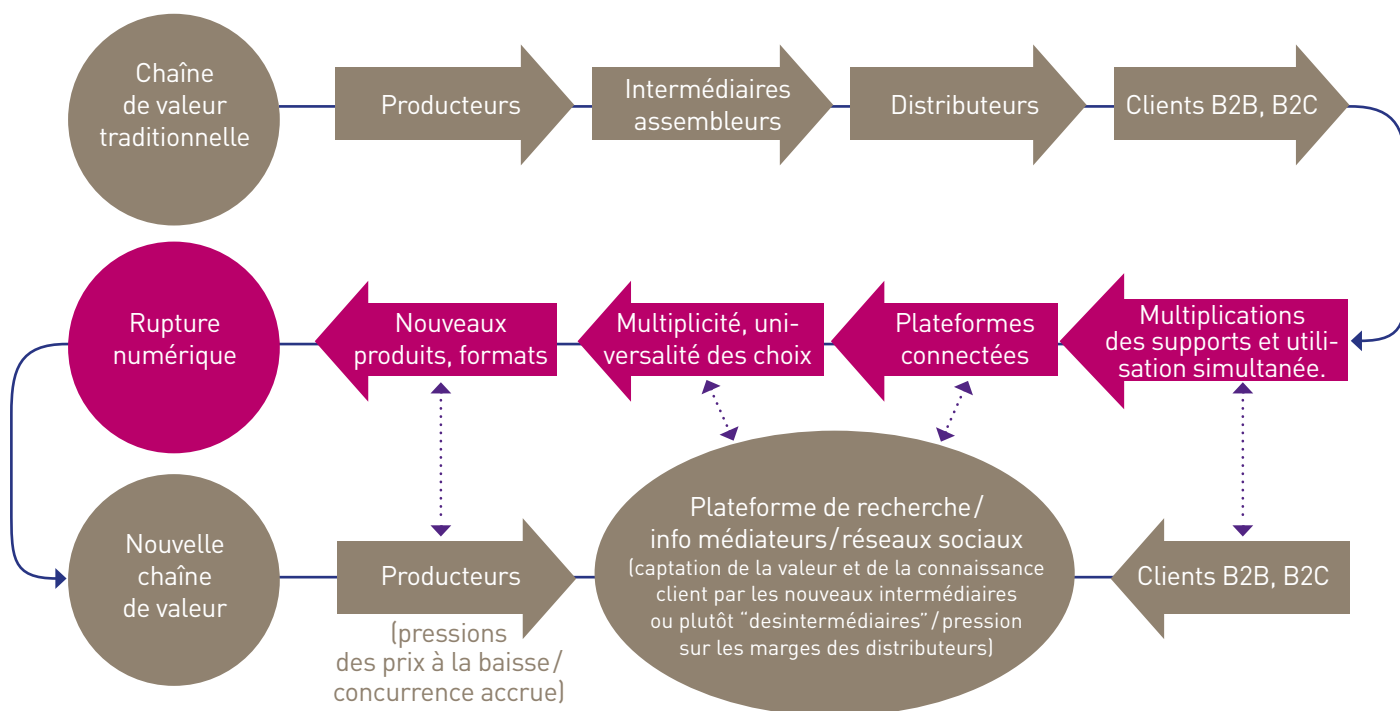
Chaîne de valeur traditionnelle

Producteurs

Intermédiaires assembleurs

Distributeurs

Clients B2B, B2C

Rupture numérique

Nouveaux produits, formats

Multiplicité, universalité des choix

Plateformes connectées

Multiplications des supports et utilisation simultanée.

Nouvelle chaîne de valeur

Producteurs

(pressions des prix à la baisse/ concurrence accrue)

Plateforme de recherche/ info médiateurs/réseaux sociaux
(captation de la valeur et de la connaissance client par les nouveaux intermédiaires ou plutôt "desintermédiaires"/pression sur les marges des distributeurs)

Clients B2B, B2C